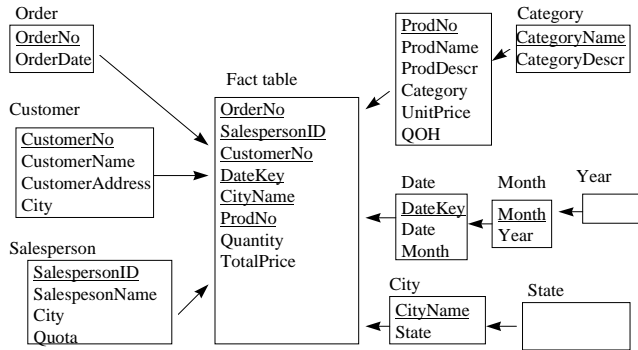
Order
OrderNo
OrderDate

Category
ProdNo
ProdName
ProdDescr
Category
UnitPrice
QOH

CategoryName
CategoryDescr

Fact table
OrderNo
SalespersonID
CustomerNo
DateKey
CityName
ProdNo
Quantity
TotalPrice

Customer
CustomerNo
CustomerName
CustomerAddress
City

Date
DateKey
Date
Month

Month
Month
Year

Year

Salesperson
SalespersonID
SalespesonName
City
Quota

City
CityName
State

State